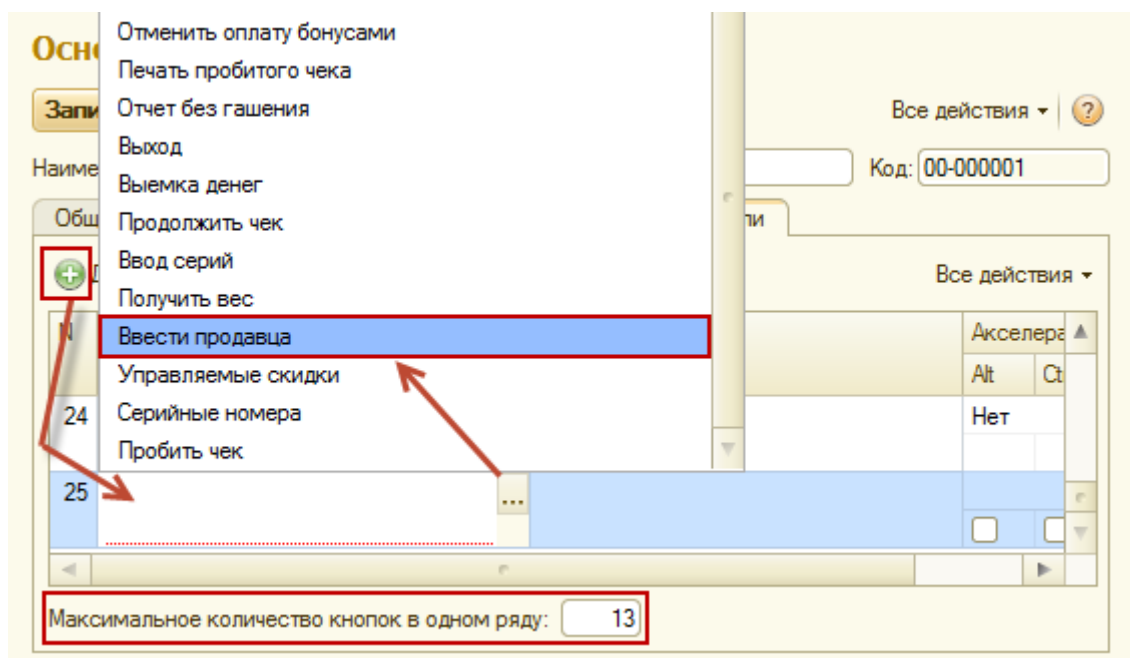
Осн
Запи
Наиме
Общ
Отменить оплату бонусами
Печать пробитого чека
Отчет без гашения
Выход
Выемка денег
Продолжить чек
Ввод серий
Получить вес
Ввести продавца
Управляемые скидки
Серийные номера
Пробить чек
Все действия
Код: 00-000001
ли
Все действия
N
Акселера
Alt
Ct
24
Нет
25
...
Максимальное количество кнопок в одном ряду: 13